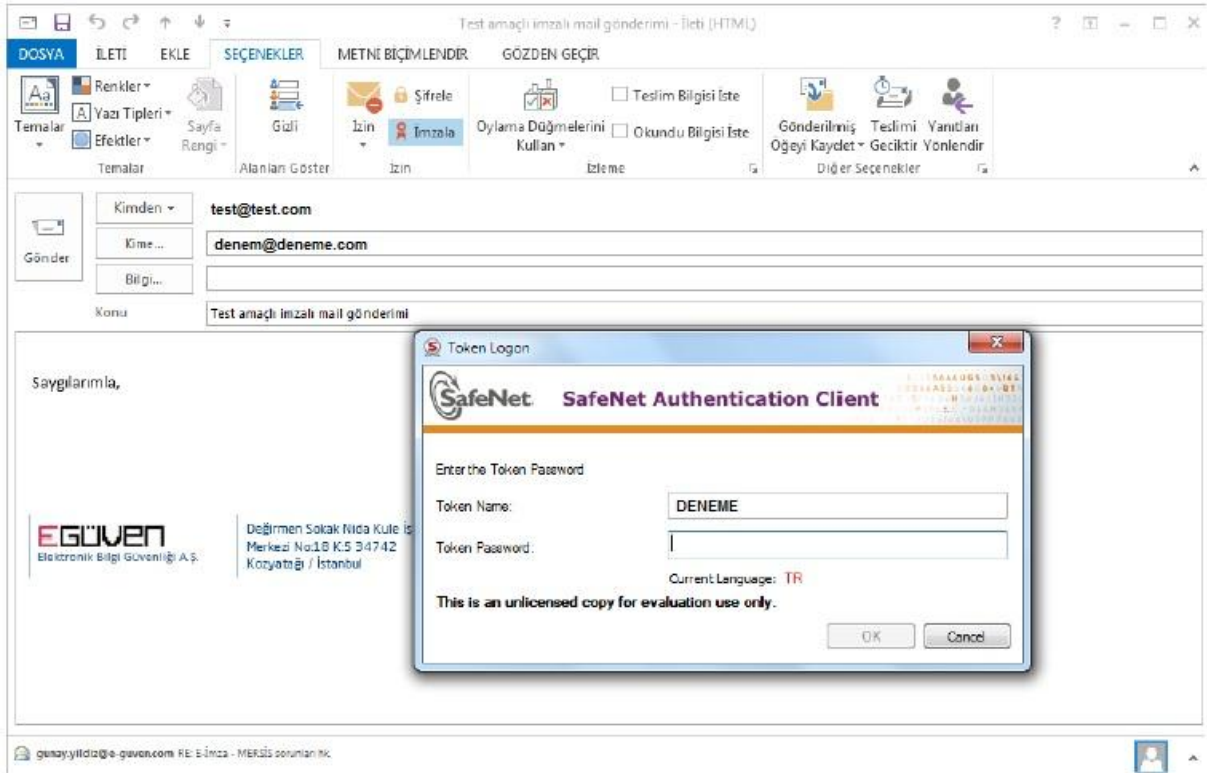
Test amaçlı imzalı mail gönderimi - İleti (HTML)

DOSYA İLETİ EKLE SEÇENEKLER METNİ BİÇİMLENDİR GÖZDEN GEÇİR

Temalar Renkler Yazı Tipleri Efektler Sayfa Rengi Temalar
Gizli Alanları Göster
İzin Şifrele İmzala İzin
Oylama Düğmelerini Kullan Teslim Bilgisi İste Okundu Bilgisi İste İzleme
Gönderilmiş Öğeyi Kaydet Teslimi Geciktir Yanıtları Yönlendir Diğer Seçenekler

Gönder
Kimden test@test.com
Kime... denem@deneme.com
Bilgi...
Konu Test amaçlı imzalı mail gönderimi

Saygılarımla,

EGÜVEN
Elektronik Bilgi Güvenliği A.Ş.

Değirmen Sokak Nida Kule İş
Merkezi No:18 K.5 34742
Kozyatağı / İstanbul

Token Logon

SafeNet. SafeNet Authentication Client

Enter the Token Password

Token Name: DENEME

Token Password:

Current Language: TR

This is an unlicensed copy for evaluation use only.

OK Cancel

gunay.yildiz@e-guven.com RE: E-İmza - MERSİS sorunları hk.